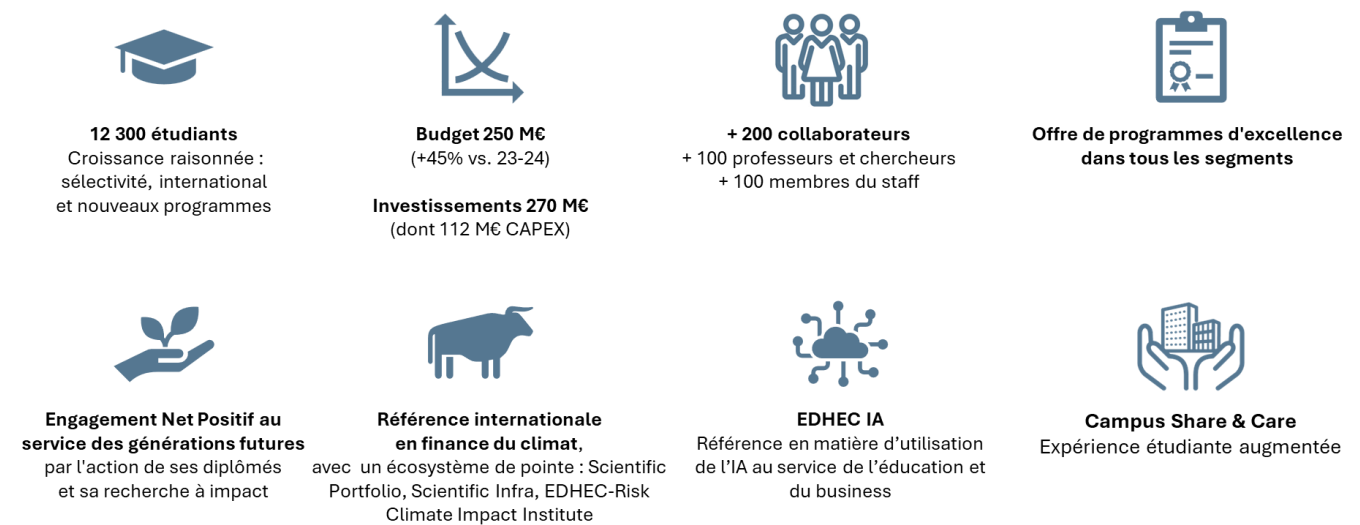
**12 300 étudiants**
Croissance raisonnée : sélectivité, international et nouveaux programmes

**Budget 250 M€**
(+45% vs. 23-24)

**Investissements 270 M€**
(dont 112 M€ CAPEX)

**+ 200 collaborateurs**
+ 100 professeurs et chercheurs
+ 100 membres du staff

**Offre de programmes d'excellence dans tous les segments**

**Engagement Net Positif au service des générations futures**
par l'action de ses diplômés et sa recherche à impact

**Référence internationale en finance du climat**,
avec un écosystème de pointe : Scientific Portfolio, Scientific Infra, EDHEC-Risk Climate Impact Institute

**EDHEC IA**
Référence en matière d'utilisation de l'IA au service de l'éducation et du business

**Campus Share & Care**
Expérience étudiante augmentée